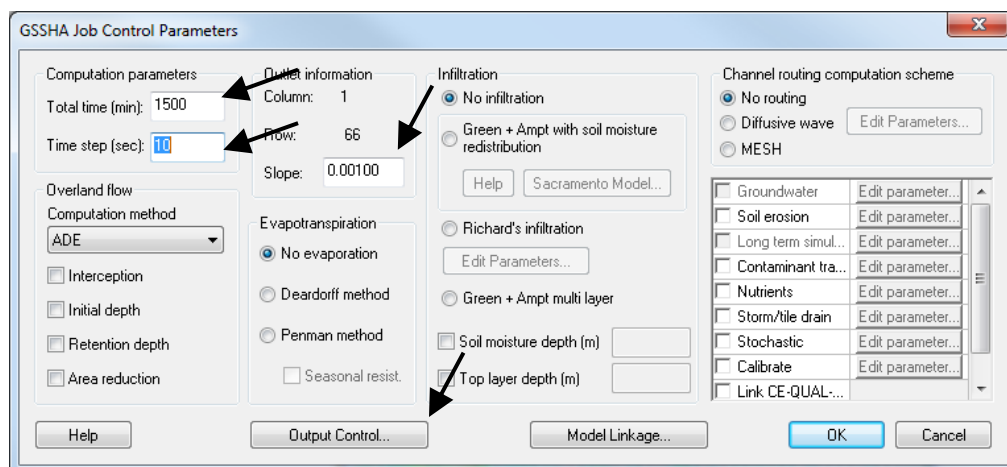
GSSHA Job Control Parameters

Computation parameters
Total time (min): 1500
Time step (sec): 10

Outlet information
Column: 1
Row: 66
Slope: 0.00100

Overland flow
Computation method
ADE
Interception
Initial depth
Retention depth
Area reduction

Evapotranspiration
No evaporation
Deardorff method
Penman method
Seasonal resist.

Infiltration
No infiltration
Green + Ampt with soil moisture redistribution
Help
Sacramento Model...
Richard's infiltration
Edit Parameters...
Green + Ampt multi layer
Soil moisture depth (m)
Top layer depth (m)

Channel routing computation scheme
No routing
Diffusive wave
Edit Parameters...
MESH

| | |
|---|---|
| Groundwater | Edit parameter... |
| Soil erosion | Edit parameter... |
| Long term simul... | Edit parameter... |
| Contaminant tra... | Edit parameter... |
| Nutrients | Edit parameter... |
| Storm/tile drain | Edit parameter... |
| Stochastic | Edit parameter... |
| Calibrate | Edit parameter... |
| Link CE-QUAL-... | |

Help
Output Control...
Model Linkage...
OK
Cancel